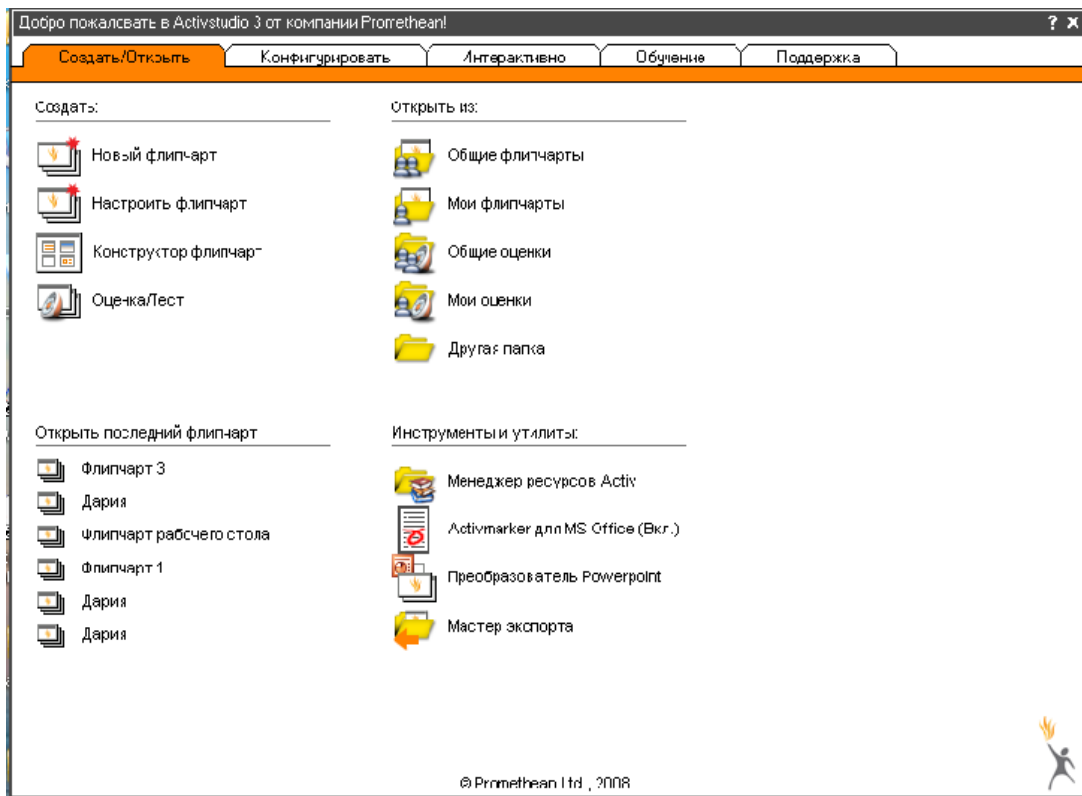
Добро пожалсвать в Activstudio 3 от компании Prorrethean!

? X

Создать/Открыть | Конфигурировать | Интерактивно | Обучение | Поддержка

Создать:

Новый флипчарт

Настроить флипчарт

Конструктор флипчарт

Оценка/Тест

Открыть из:

Общие флипчарты

Мои флипчарты

Общие оценки

Мои оценки

Другая папка

Открыть последний флипчарт

Флипчарт 3

Дария

Флипчарт рабочего стола

Флипчарт 1

Дария

Дария

Инструменты и утилиты:

Менеджер ресурсов Activ

Activmarker для MS Office (Вкл.)

Преобразователь Powerpoint

Мастер экспорта

© Promethean Ltd., 2008